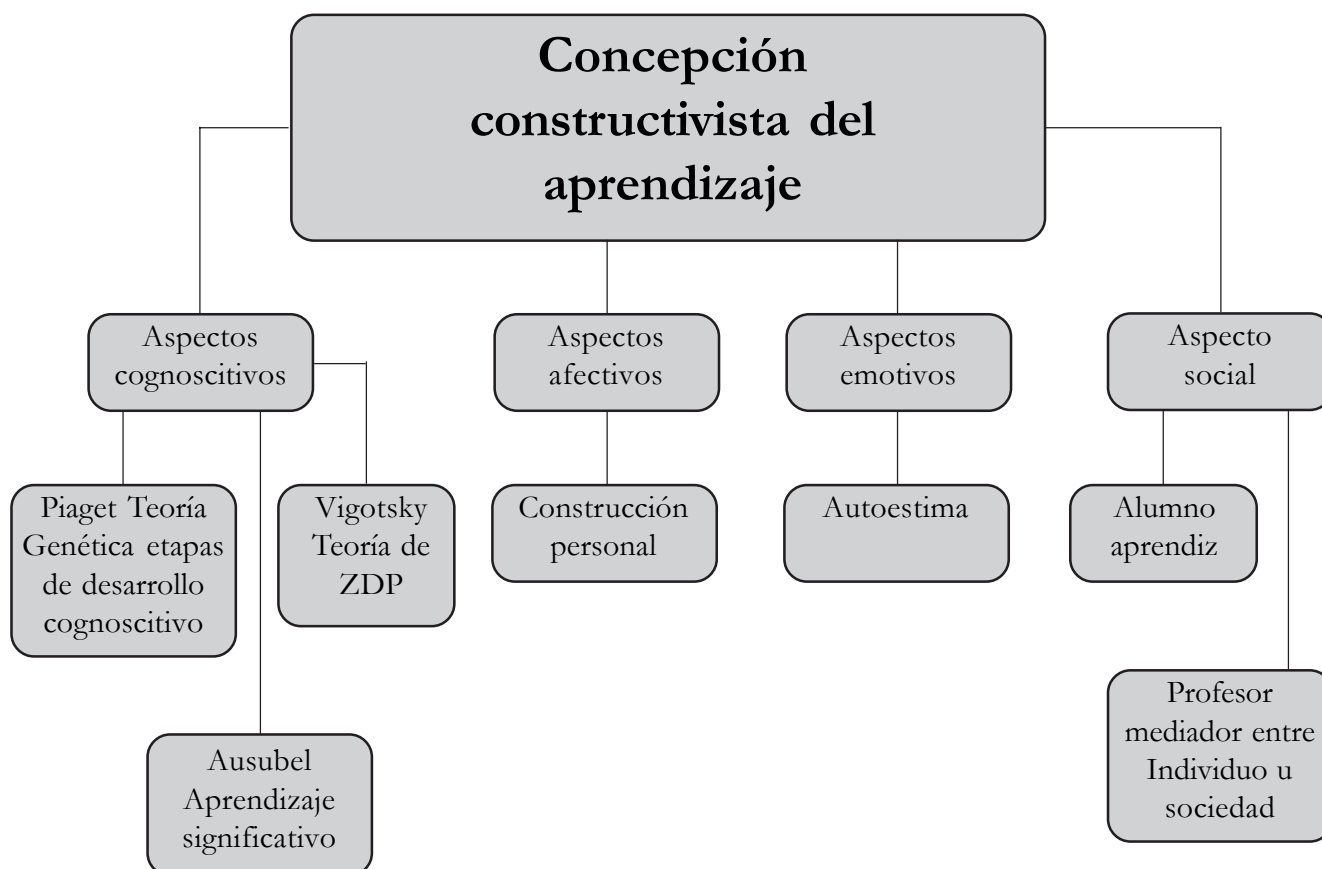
Concepción constructivista del aprendizaje

Aspectos cognoscitivos

Piaget Teoría Genética etapas de desarrollo cognoscitivo

Ausubel Aprendizaje significativo

Vigotsky Teoría de ZDP

Aspectos afectivos

Construcción personal

Aspectos emotivos

Autoestima

Aspecto social

Alumno aprendiz

Profesor mediador entre Individuo u sociedad